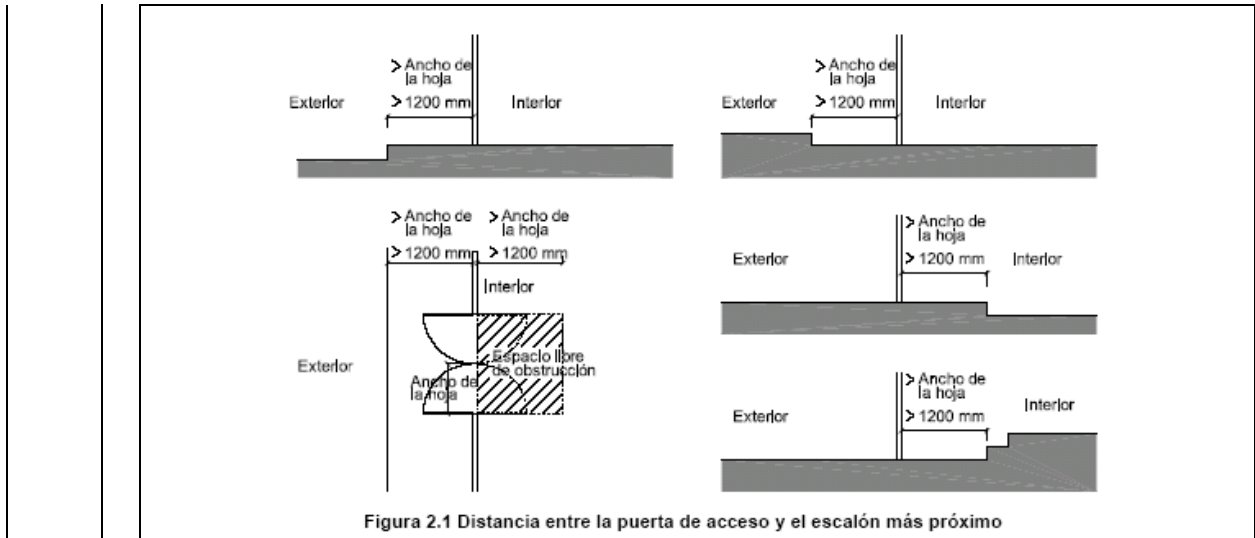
> Ancho de la hoja
> 1200 mm
Exterior
Interior

> Ancho de la hoja
> 1200 mm
Exterior
Interior

> Ancho de la hoja
> Ancho de la hoja
> 1200 mm
> 1200 mm
Interior
Exterior
Espacio libre de obstrucción
Ancho de la hoja

> Ancho de la hoja
> 1200 mm
Exterior
Interior

> Ancho de la hoja
> 1200 mm
Exterior
Interior

Figura 2.1 Distancia entre la puerta de acceso y el escalón más próximo